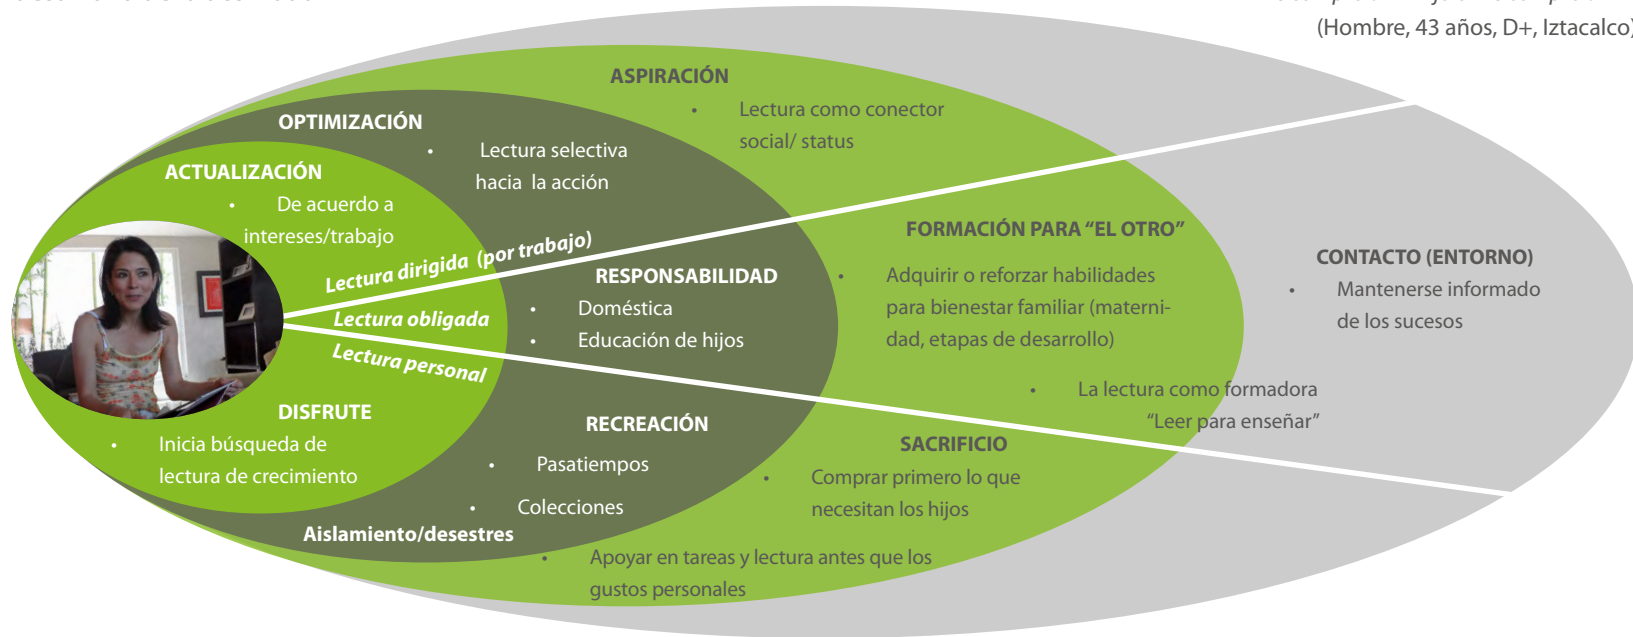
(Hombre, 43 años, D+, Iztacalco)

ASPIRACIÓN
• Lectura como conector social/ status

OPTIMIZACIÓN
• Lectura selectiva hacia la acción

ACTUALIZACIÓN
• De acuerdo a intereses/trabajo

Lectura dirigida (por trabajo)
Lectura obligada
Lectura personal

RESPONSABILIDAD
• Doméstica
• Educación de hijos

FORMACIÓN PARA "EL OTRO"
• Adquirir o reforzar habilidades para bienestar familiar (maternidad, etapas de desarrollo)
• La lectura como formadora "Leer para enseñar"

CONTACTO (ENTORNO)
• Mantenerse informado de los sucesos

DISFRUTE
• Inicia búsqueda de lectura de crecimiento

RECREACIÓN
• Pasatiempos
• Colecciones

Aislamiento/desestres

SACRIFICIO
• Comprar primero lo que necesitan los hijos
• Apoyar en tareas y lectura antes que los gustos personales